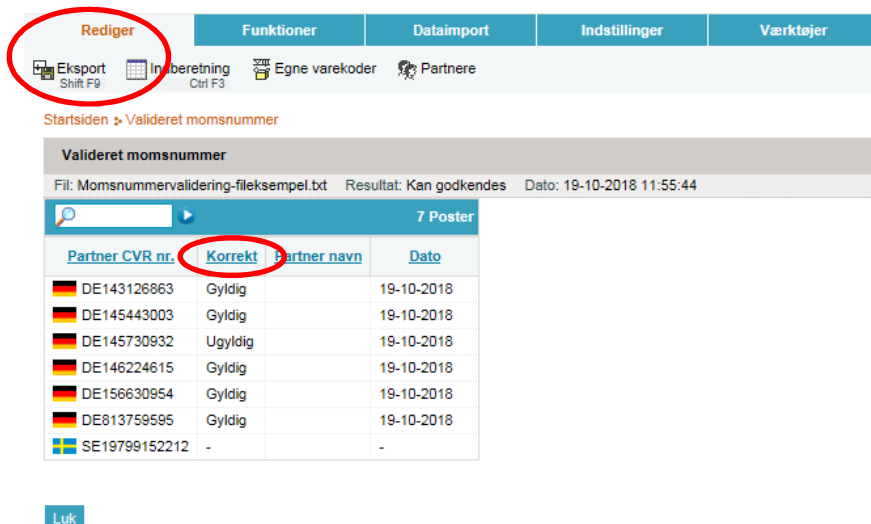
Rediger | Funktioner | Dataimport | Indstillinger | Værktøjer

Eksport Shift F9
Indberetning Ctrl F3
Egne varekoder
Partnere

Startsiden > Valideret momsnummer

Valideret momsnummer

Fil: Momsnummervalidering-fileksempel.txt Resultat: Kan godkendes Dato: 19-10-2018 11:55:44

7 Poster

| Partner CVR nr. | Korrekt | Partner navn | Dato |
|---|---|---|---|
| DE143126863 | Gyldig | | 19-10-2018 |
| DE145443003 | Gyldig | | 19-10-2018 |
| DE145730932 | Ugyldig | | 19-10-2018 |
| DE146224615 | Gyldig | | 19-10-2018 |
| DE156630954 | Gyldig | | 19-10-2018 |
| DE813759595 | Gyldig | | 19-10-2018 |
| SE19799152212 | - | | - |

Luk